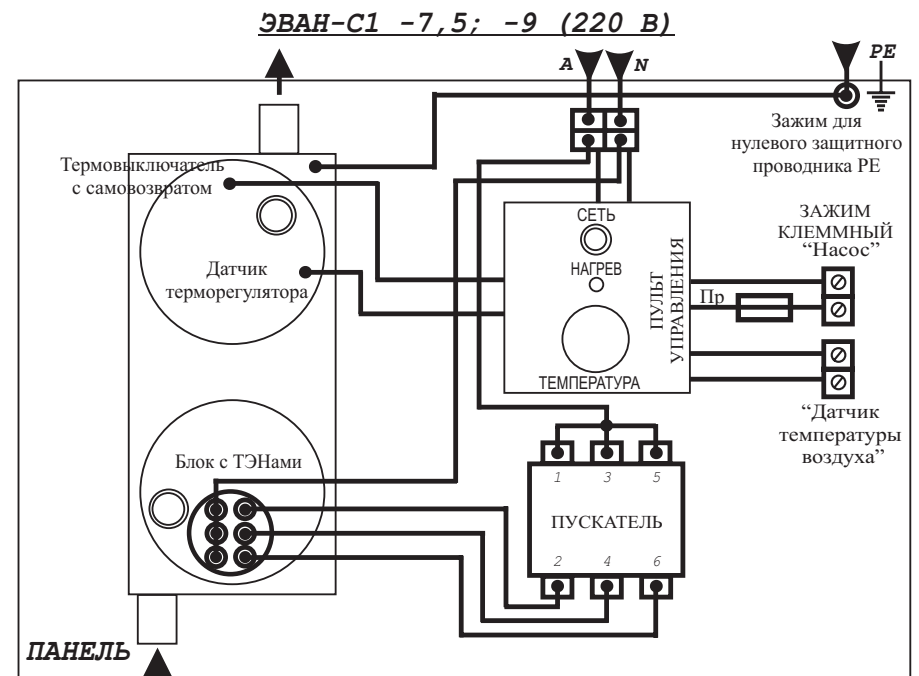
ЭВАН-С1 -7,5; -9 (220 В)

A N

PE

Зажим для нулевого защитного проводника PE

Термовыключатель с самовозвратом

Датчик терморегулятора

СЕТЬ

НАГРЕВ

ТЕМПЕРАТУРА

ПУЛЬТ УПРАВЛЕНИЯ

ЗАЖИМ КЛЕММНЫЙ "Насос"

Пр

"Датчик температуры воздуха"

Блок с ТЭНами

1 3 5

ПУСКАТЕЛЬ

2 4 6

ПАНЕЛЬ